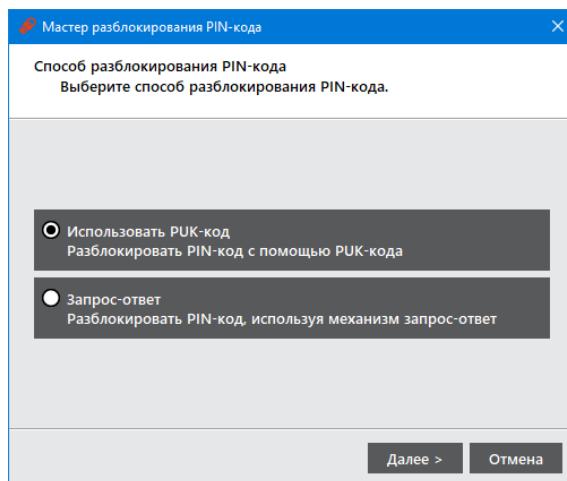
Мастер разблокирования PIN-кода

Способ разблокирования PIN-кода
Выберите способ разблокирования PIN-кода.

Использовать PUK-код
Разблокировать PIN-код с помощью PUK-кода

Запрос-ответ
Разблокировать PIN-код, используя механизм запрос-ответ

Далее >
Отмена